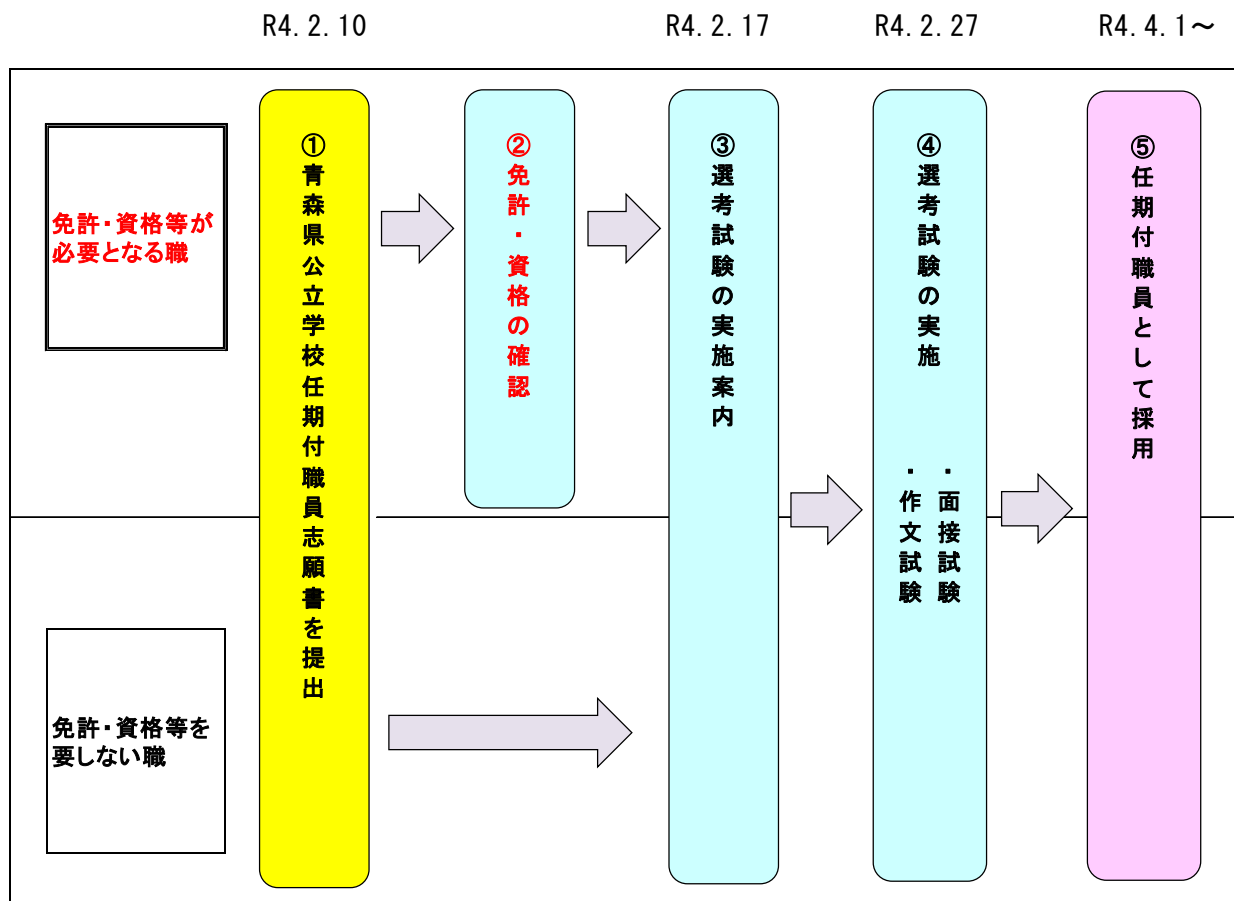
R4.2.10

R4.2.17

R4.2.27

R4.4.1～

免許・資格等が必要となる職

免許・資格等を要しない職

①青森県公立学校任期付職員志願書を提出

②免許・資格の確認

③選考試験の実施案内

④選考試験の実施

・面接試験

・作文試験

⑤任期付職員として採用